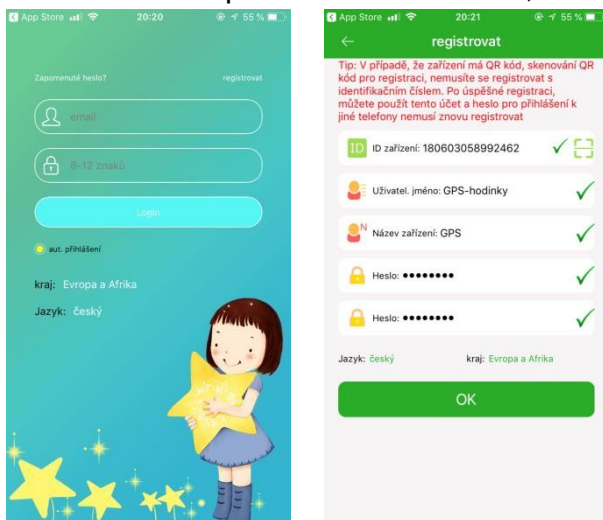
App Store 20:20 55 %

Zapomenuté heslo?
registrovat

email

6-12 znaků

Login

aut. přihlášení

kraj: Evropa a Afrika

Jazyk: český

App Store 20:21 55 %

registrovat

Tip: V případě, že zařízení má QR kód, skenování QR kód pro registraci, nemusíte se registrovat s identifikačním číslem. Po úspěšné registraci, můžete použít tento účet a heslo pro přihlášení k jiné telefony nemusí znovu registrovat

ID zařízení: 180603058992462

Uživatel. jméno: GPS-hodinky

Název zařízení: GPS

Heslo: ••••••••

Heslo: ••••••••

Jazyk: český
kraj: Evropa a Afrika

OK